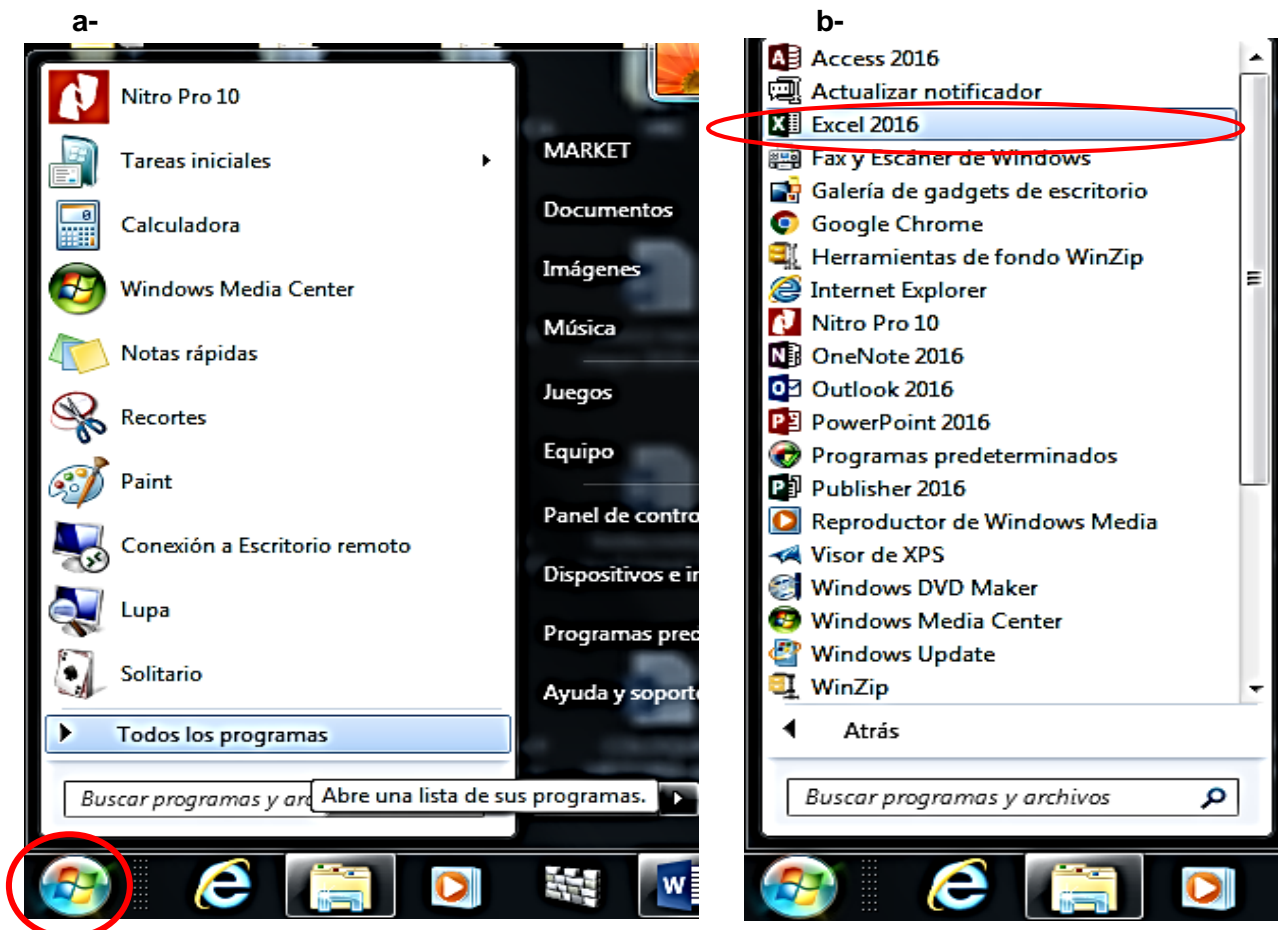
a-

Nitro Pro 10
Tareas iniciales
Calculadora
Windows Media Center
Notas rápidas
Recortes
Paint
Conexión a Escritorio remoto
Lupa
Solitario
Todos los programas
Buscar programas y arc
Abre una lista de sus programas.

MARKET
Documentos
Imágenes
Música
Juegos
Equipo
Panel de contro
Dispositivos e i
Programas pred
Ayuda y soporte

b-

Access 2016
Actualizar notificador
Excel 2016
Fax y Escáner de Windows
Galería de gadgets de escritorio
Google Chrome
Herramientas de fondo WinZip
Internet Explorer
Nitro Pro 10
OneNote 2016
Outlook 2016
PowerPoint 2016
Programas predeterminados
Publisher 2016
Reproductor de Windows Media
Visor de XPS
Windows DVD Maker
Windows Media Center
Windows Update
WinZip
Atrás
Buscar programas y archivos